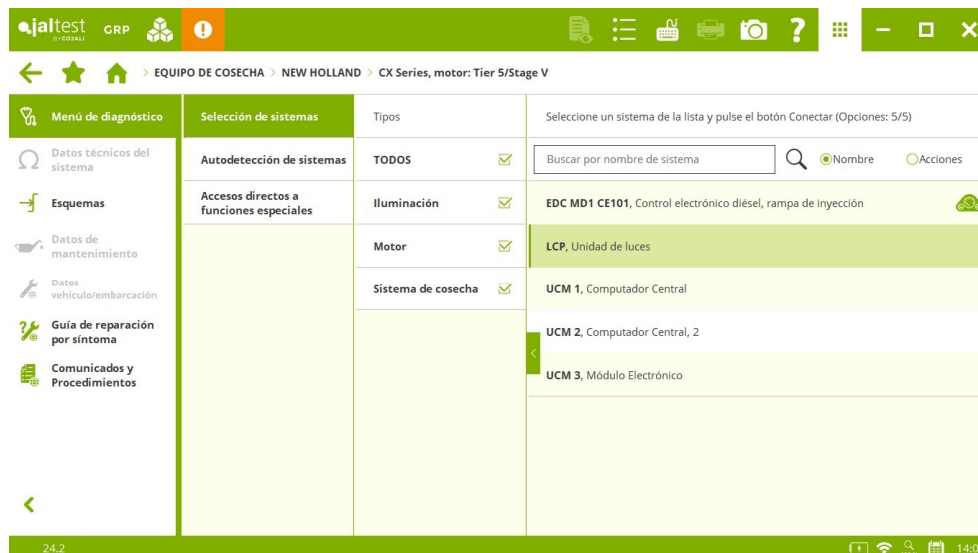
jaltest BY COSALI GRP

> EQUIPO DE COSECHA > NEW HOLLAND > CX Series, motor: Tier 5/Stage V

Menú de diagnóstico
Datos técnicos del sistema
Esquemas
Datos de mantenimiento
Datos vehículo/embarcación
Guía de reparación por síntoma
Comunicados y Procedimientos

Selección de sistemas
Autodetección de sistemas
Accesos directos a funciones especiales

Tipos
TODOS
Iluminación
Motor
Sistema de cosecha

Seleccione un sistema de la lista y pulse el botón Conectar (Opciones: 5/5)

Buscar por nombre de sistema
Nombre
Acciones

EDC MD1 CE101, Control electrónico diésel, rampa de inyección
LCP, Unidad de luces
UCM 1, Computador Central
UCM 2, Computador Central, 2
UCM 3, Módulo Electrónico

24.2
14:0